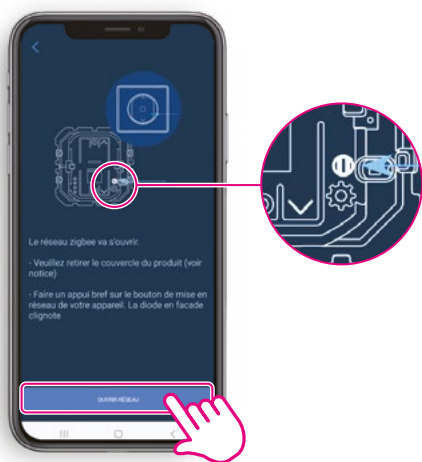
Le réseau zigbee va s'ouvrir.

- Veuillez retirer le couvercle du produit (voir notice)

- Faire un appui bref sur le bouton de mise en réseau de votre appareil. La diode en facade clignote

OUVRIR RÉSEAU